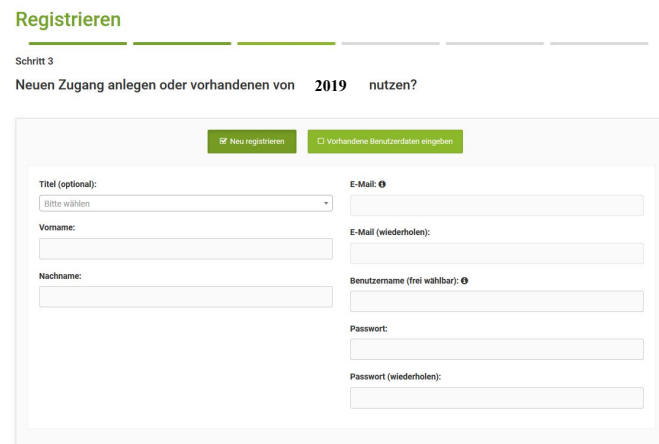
Registrieren

Schritt 3

Neuen Zugang anlegen oder vorhandenen von 2019 nutzen?

☑ Neu registrieren ☐ Vorhandene Benutzerdaten eingeben

Titel (optional):

Bitte wählen

Vorname:

Nachname:

E-Mail: ❶

E-Mail (wiederholen):

Benutzername (frei wählbar): ❶

Passwort:

Passwort (wiederholen):